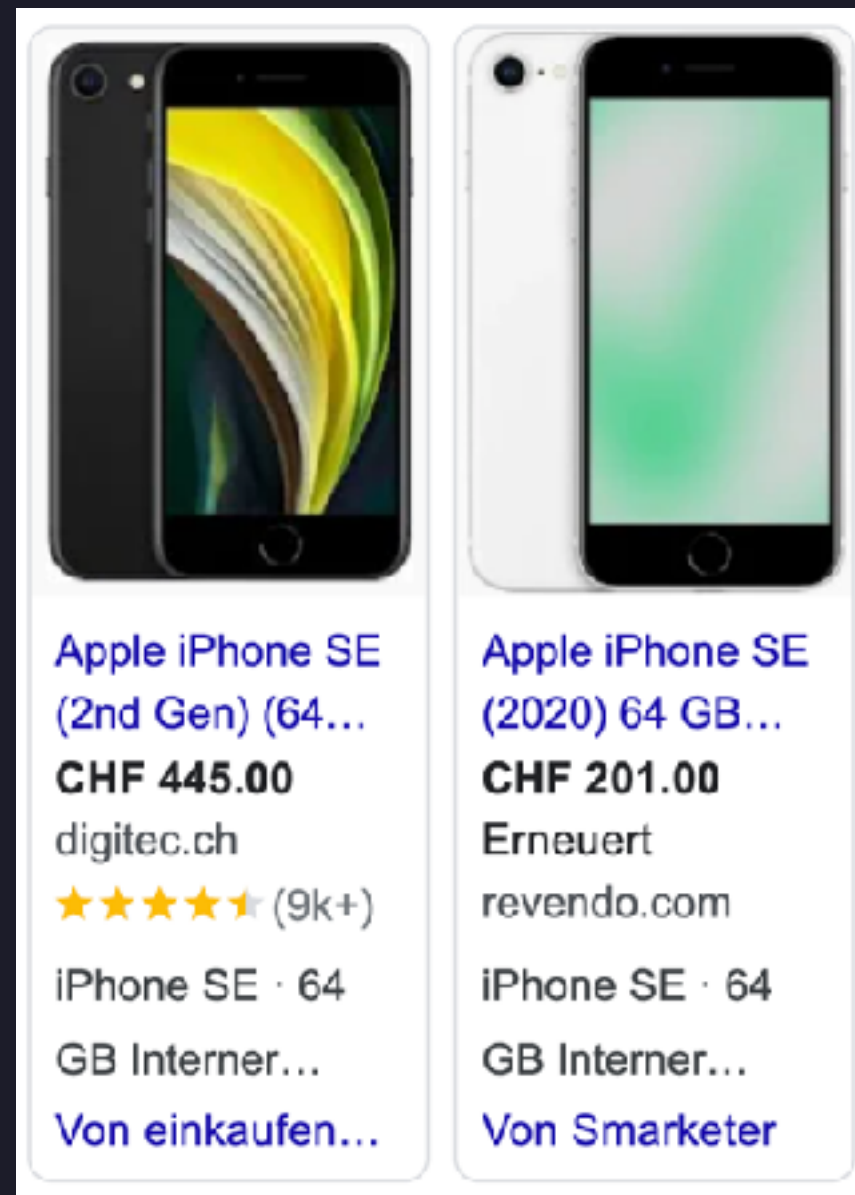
Apple iPhone SE (2nd Gen) (64…
CHF 445.00
digitec.ch
★★★★★ (9k+)
iPhone SE · 64 GB Interner…
Von einkaufen…

Apple iPhone SE (2020) 64 GB…
CHF 201.00
Erneuert
revendo.com
iPhone SE · 64 GB Interner…
Von Smarketer